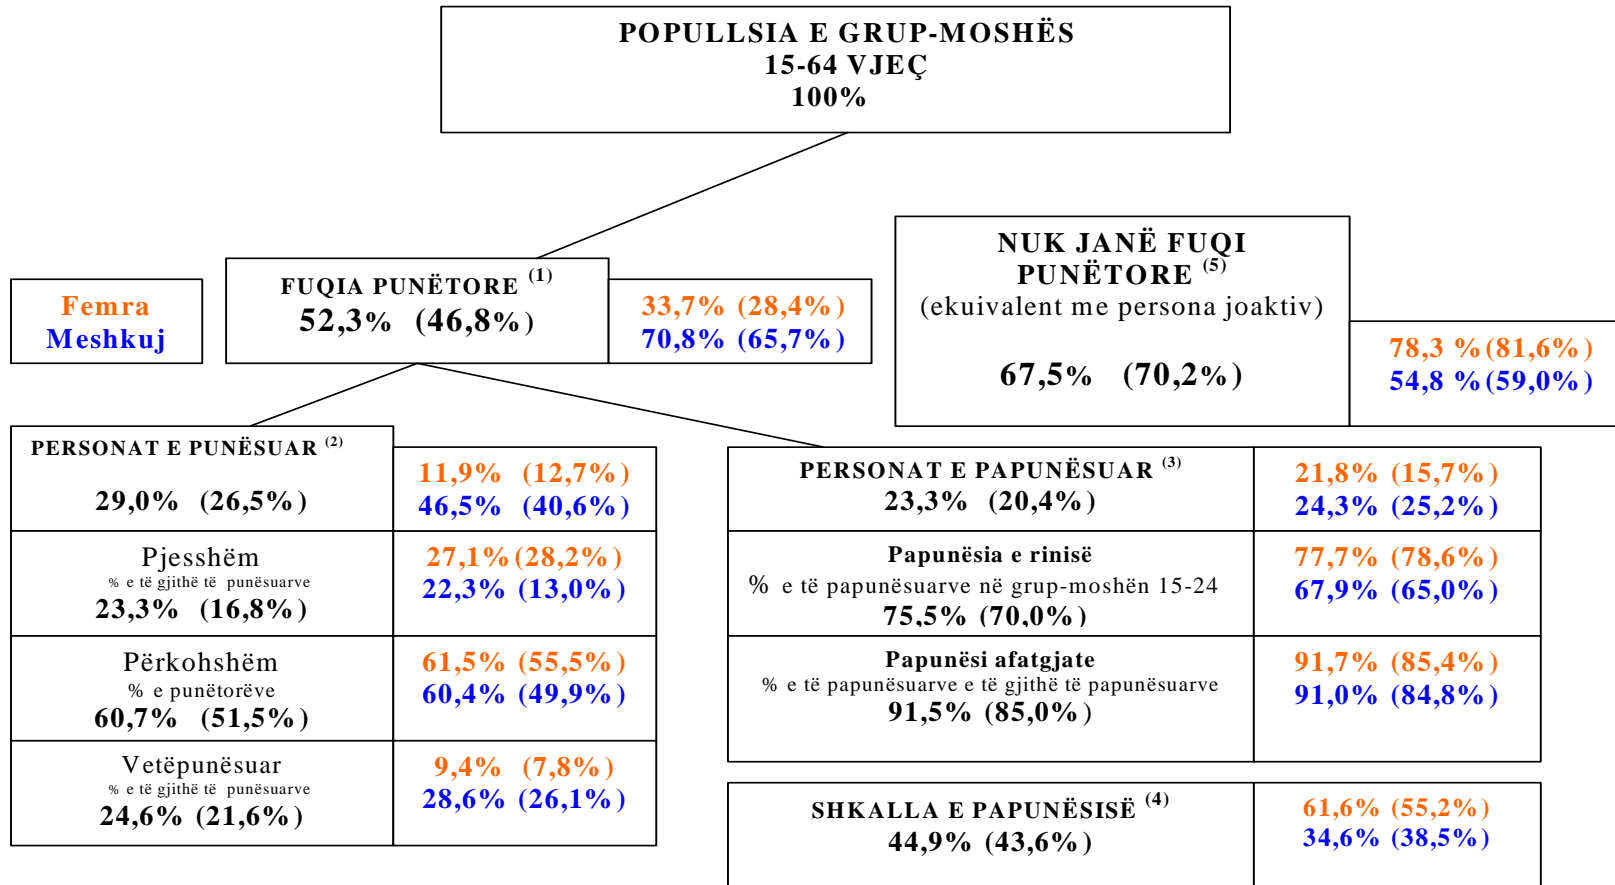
POPULLSIA E GRUP-MOSHËS
15-64 VJEÇ
100%

Femra
Meshkuj

FUQIA PUNËTORE $^{(1)}$
52,3% (46,8%)

33,7% (28,4%)
70,8% (65,7%)

NUK JANË FUQI PUNËTORE $^{(5)}$
(ekuivalent me persona joaktiv)

67,5% (70,2%)

78,3 %(81,6%)
54,8 %(59,0%)

PERSONAT E PUNËSUAR $^{(2)}$

29,0% (26,5%)

11,9% (12,7%)
46,5% (40,6%)

Pjesshëm
% e të gjithë të punësuarve
23,3% (16,8%)

27,1%(28,2%)
22,3% (13,0%)

Përkohshëm
% e punëtorëve
60,7% (51,5%)

61,5% (55,5%)
60,4% (49,9%)

Vetëpunësuar
% e të gjithë të punësuarve
24,6% (21,6%)

9,4% (7,8%)
28,6% (26,1%)

PERSONAT E PAPUNËSUAR $^{(3)}$
23,3% (20,4%)

21,8% (15,7%)
24,3% (25,2%)

Papunësia e rinisë
% e të papunësuarve në grup-moshën 15-24
75,5% (70,0%)

77,7% (78,6%)
67,9% (65,0%)

Papunësi afatgjate
% e të papunësuarve e të gjithë të papunësuarve
91,5% (85,0%)

91,7% (85,4%)
91,0% (84,8%)

SHKALLA E PAPUNËSISË $^{(4)}$
44,9% (43,6%)

61,6% (55,2%)
34,6% (38,5%)